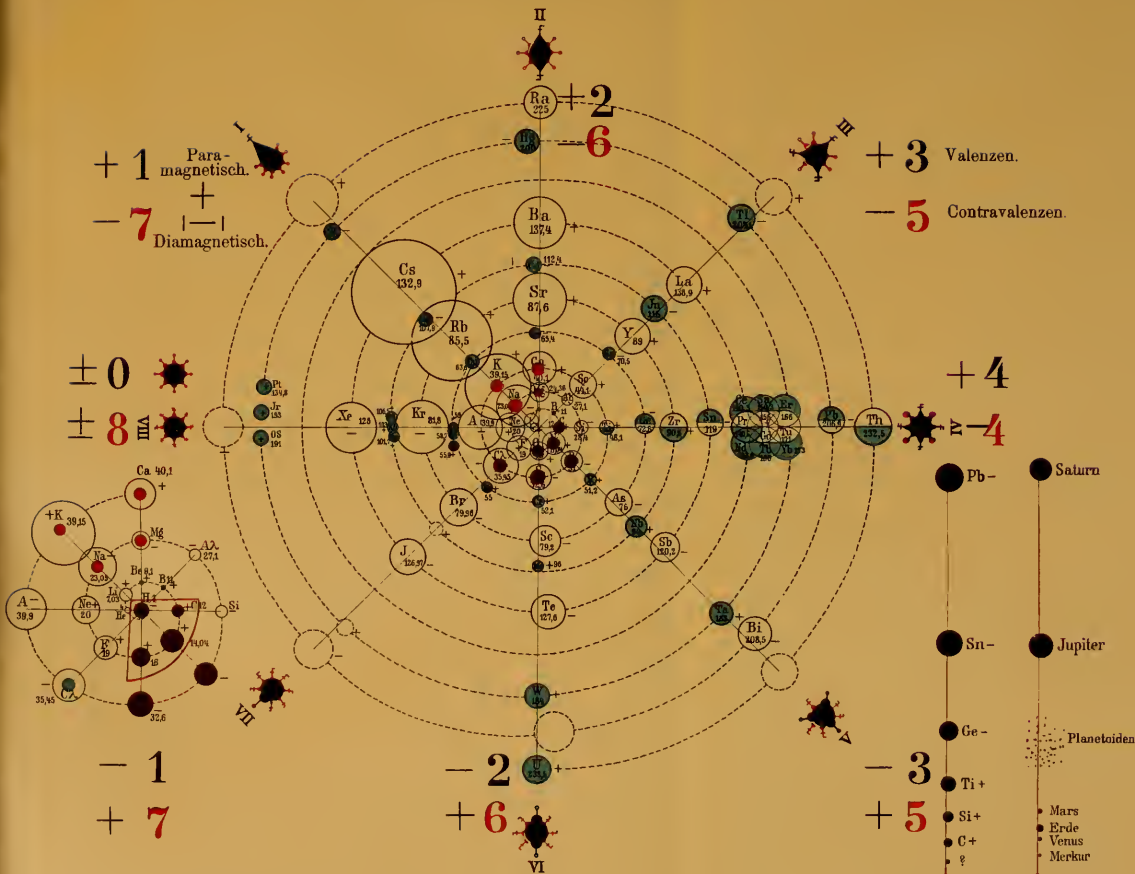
II

Ra 225 +2

Hg 200 −6

I

+ 1 Paramagnetisch.

+

− 7 Diamagnetisch.

III

+ 3 Valenzen.

— 5 Contravalenzen.

Ba 137,4

Cs 132,9

Sr 87,6

Rb 85,5

Tl 204,1

La 138,9

Y 89

K 39,15

Ca

Sc 44,1

± 0

± 8 VIII

Pt 194,8

Jr 193

OS 191

Xe 128

Kr 81,8

A 39,9

Zr 90,6

Sn 119

Ce

Er 166

Pb 206,9

Th 232,5

+ 4

IV −4

Br 79,96

As 75

Sb 120,2

J 126,97

Sc 79,2

Te 127,6

Bi 208,5

W 184

U 238,5

Ca 40,1

+K 39,15

Mg

Na 23,05

A− 39,9

Ne 20

Be 9,1

B 11

Al 27,1

Si

Cl 35,45

32,6

VII

V

− 1

+ 7

− 2

+ 6

VI

− 3

+ 5

Pb −

Sn −

Ge −

Ti +

Si +

C +

?

Saturn

Jupiter

Planetoiden

Mars

Erde

Venus

Merkur